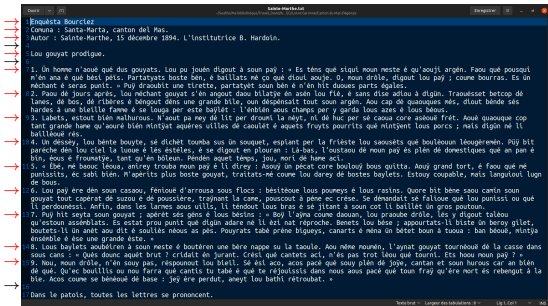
Enquèsta Bourclez
Comuna : Santa-Marta, canton del Mas.
Autor : Sainte-Marthe, 15 décembre 1894. L'institutrice B. Hardoin.

Lou gouyat prodigue.

1. Un homme n'aoué que dus gouyats. Lou pu jouén digout à soun pay : « Es tèns qué siqui moun meste é qu'aouji argèn. Faou qué pousqui m'èn ana é qué bèsi péïs. Partatyats boste bén, è baillats mé ço qué dioui aouje. O, moun drôle, digout lou pay ; coume bourras. Es ûn méchant è seras puni. » Puy drauhit une tirette, partatyét soun bén è n'èn hit douzes parts égales.
2. Paou dé jours aprés, lou méchant gouyat s'èn anguet daou bilatye èn aièn lou fiè, è sans dise adiou à digùn. Traouèsset betcop dé lanes, dé bos, dé ribères è bénguet dèns une grande bile, oun dèspénsalt tout soun argèn. Aou cap dé quauques mès, diout bénde sès hardes à une bieille fame è se louga per este baylet : l'èmbiàn aous champs per y garda lous ases é lous buéous.
3. Labets, estout bièn malhurous. N'aout pa mey dé lit per droumi la néyt, ni dé huc per sé caoua core asèoué frét. Aoué quaouque cop tant grande hame qu'aouré bièn mintjat aquères uilles dé caoulét è aquets fruyts pourrits qué mintjènt lous porcs ; mais digùn né li baillabe rèn.
4. Un desséy, lou bènte bouyte, se dicheut toumba sus ùn souquet, espiant per la frièste lou saouséts qué boulèoun léougèremèn. Puy bit paréche dèn lou ciel la luna è lès estèles, e se digout en plouran : Là-bas, l'oustaou de moun pay es plén de domestiques que an pan è bin, éous e froumatye, tant qu'en bôleun. Pèndén aquét tèmps, jou, mori dé hane aci.
5. « Èbé, me bouyc lhoua, anirey trouba moun pay è li dirèy : Aouey ùn pécat cene boulouy bous quitta. Aouy grand tort, è faou qué mé punissits, èc sabi bièn. M'apèrits plus boste gouyat, traitats-mé coume lou darey de bostes baylets. Estouy coupable, mais languioul lugn de bous.
6. Lou pay ère dèn soun casaou, fénioué d'arrousa sous flocs : bésitèoue lous poumeys è lous rasins. Quore bit bène saou camin soun gouyat tout capérat de suzou è de poussière, trayinant la came, pouscout à péne ec creze. Se démandét sé falloue que lou punissi ou qué li perdounessi. Anfin, dans les larmes asus ulls, li tendout lous bras è se jitèt à soun cot le bailhét ùn gros poutoun.
7. Puy hit seyta soun gouyat ; apérèt sès gèns è lous besins : « Boy l'ayma coume daouan, lou praoube drôle, lès y digout taleou qu'estoun assemblats. Es estat prou punit qué digùn adare né li dizi mat réproche. Benets lou bése ; aportats-li bitén ùn beroy gilet, boutets-li ùn anèt aou dit é soullés néous as pés. Pouyrats tabé préne biguéys, canarts è ména ùn bétet boun à tuoua : ban béouè, mintya ensèmble è ise une grande este. »
8. Lous baylets aoubéiren à soun meste è bouterèn une bère nappe su la taoule. Aou mème nouméns, l'aynat gouyat tournèoué dè la casse dans sous cans : « Qués doune aquét brut ? cridàlt èn jurant. Créi qué cantets aci, n'ès pas trot léou qué tournits. Ets hoou moun pay ? »
9. Noù, moun drôle, n'èn sour pas, réspounout lou bialt. Sé ési aco, aco's pacé qué souy plén de joye, cantan et soun hurous car ùn èn dé qué. Qu'ec bouillis ou nou farra qué cantis tu tabé é qué te réjoulissis dans nous aous pacé qué toun fraj qu'ère mort es rebengut à la bile. Acos coume se bénéoué dé base : jej ére perdut, anhey lou bathi rétroubat. »

Dans le patois, toutes les lettres se prononcent.